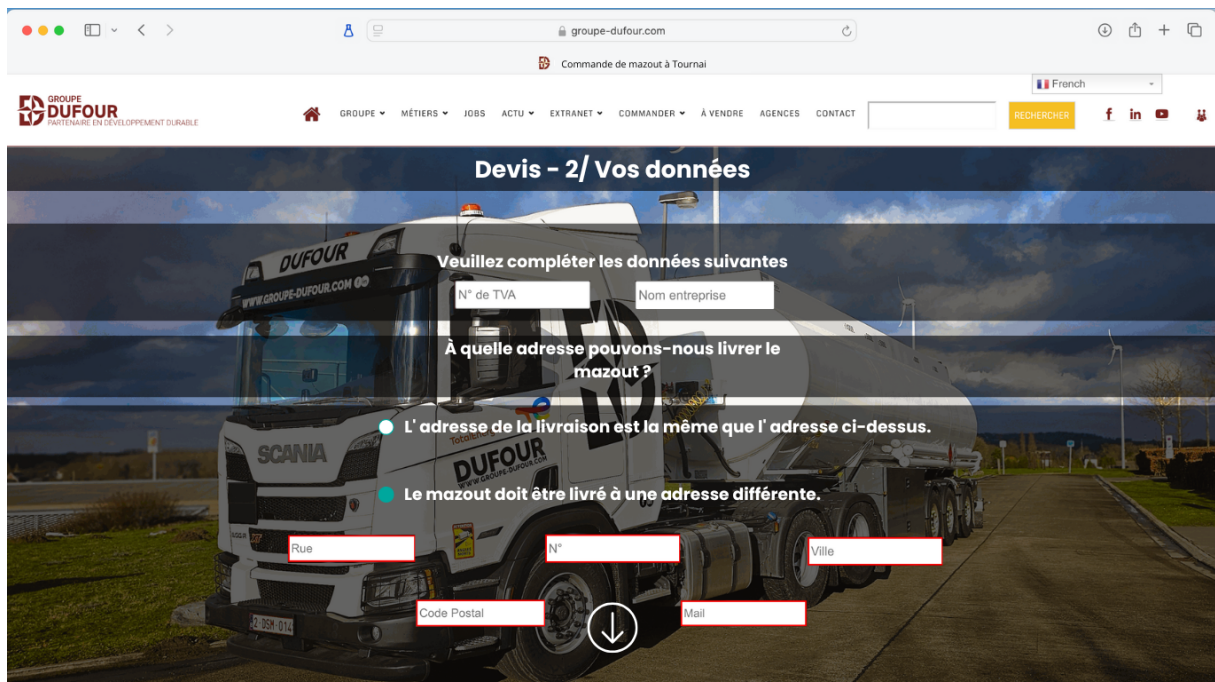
groupe-dufour.com

Commande de mazout à Tournai

French

GROUPE DUFOUR PARTENAIRE EN DÉVELOPPEMENT DURABLE

GROUPE MÉTIERS JOBS ACTU EXTRANET COMMANDER À VENDRE AGENCES CONTACT

RECHERCHER

Devis - 2/ Vos données

Veuillez compléter les données suivantes

N° de TVA

Nom entreprise

À quelle adresse pouvons-nous livrer le mazout ?

L' adresse de la livraison est la même que l' adresse ci-dessus.

Le mazout doit être livré à une adresse différente.

Rue

N°

Ville

Code Postal

Mail

DUFOUR
WWW.GROUPE-DUFOUR.COM
SCANIA
DUFOUR
WWW.GROUPE-DUFOUR.COM
Totalchem
2-DGM-014